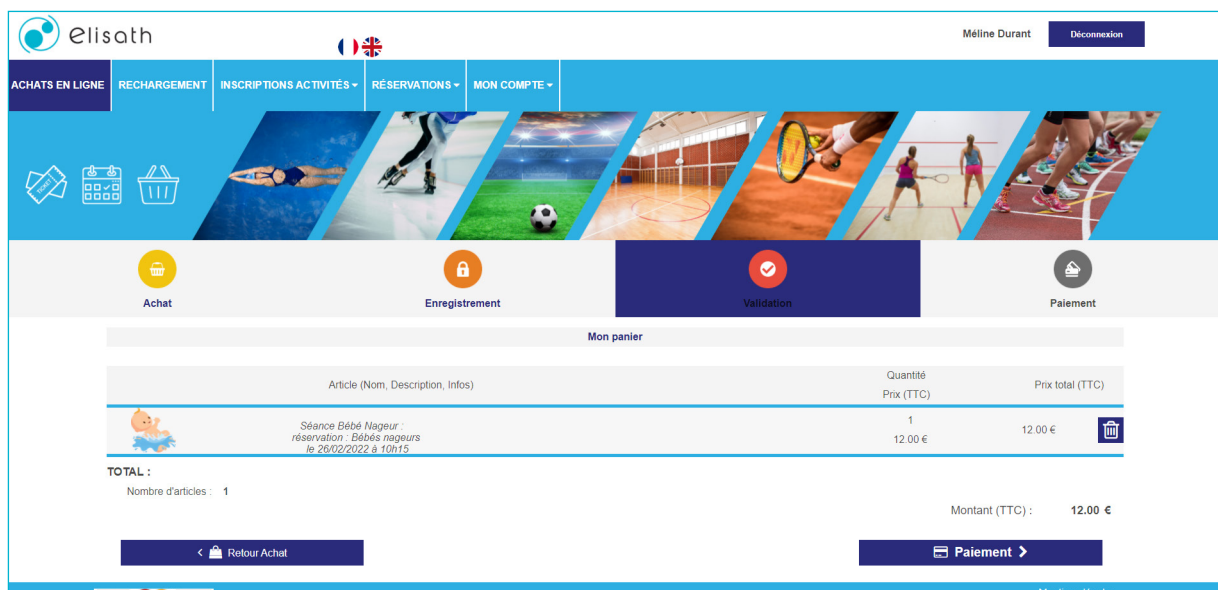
elisath

Méline Durant

Déconnexion

ACHATS EN LIGNE | RECHARGEMENT | INSCRIPTIONS ACTIVITÉS ▾ | RÉSERVATIONS ▾ | MON COMPTE ▾

Achat

Enregistrement

Validation

Paiement

Mon panier

| Article (Nom, Description, Infos) | Quantité Prix (TTC) | Prix total (TTC) |
|---|---|---|
| Séance Bébé Nageur : réservation : Bébés nageurs le 26/02/2022 à 10h15 | 1 12.00 € | 12.00 € |

TOTAL :

Nombre d'articles : 1

Montant (TTC) : 12.00 €

Retour Achat

Paiement